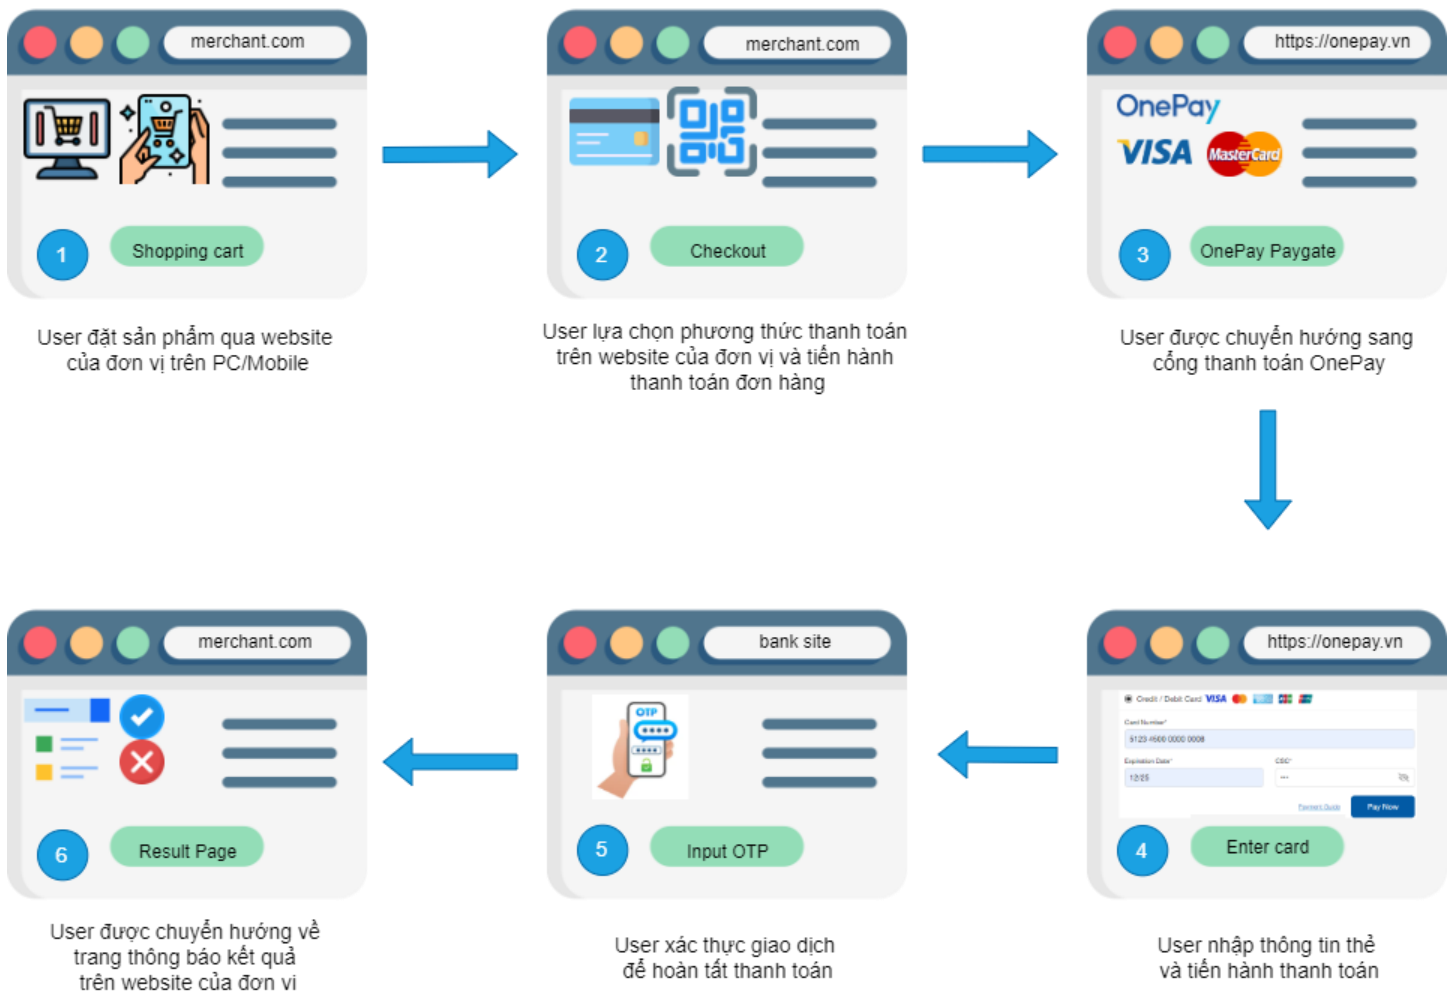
merchant.com

1

Shopping cart

User đặt sản phẩm qua website của đơn vị trên PC/Mobile

merchant.com

2

Checkout

User lựa chọn phương thức thanh toán trên website của đơn vị và tiến hành thanh toán đơn hàng

https://onepay.vn

OnePay

VISA

MasterCard

3

OnePay Paygate

User được chuyển hướng sang cổng thanh toán OnePay

merchant.com

6

Result Page

User được chuyển hướng về trang thông báo kết quả trên website của đơn vị

bank site

OTP

5

Input OTP

User xác thực giao dịch để hoàn tất thanh toán

https://onepay.vn

Credit / Debit Card VISA

Card Number*

5123 4500 0000 0008

Expiration Date*

CSC*

12/25

Payment Guide

Pay Now

4

Enter card

User nhập thông tin thẻ và tiến hành thanh toán